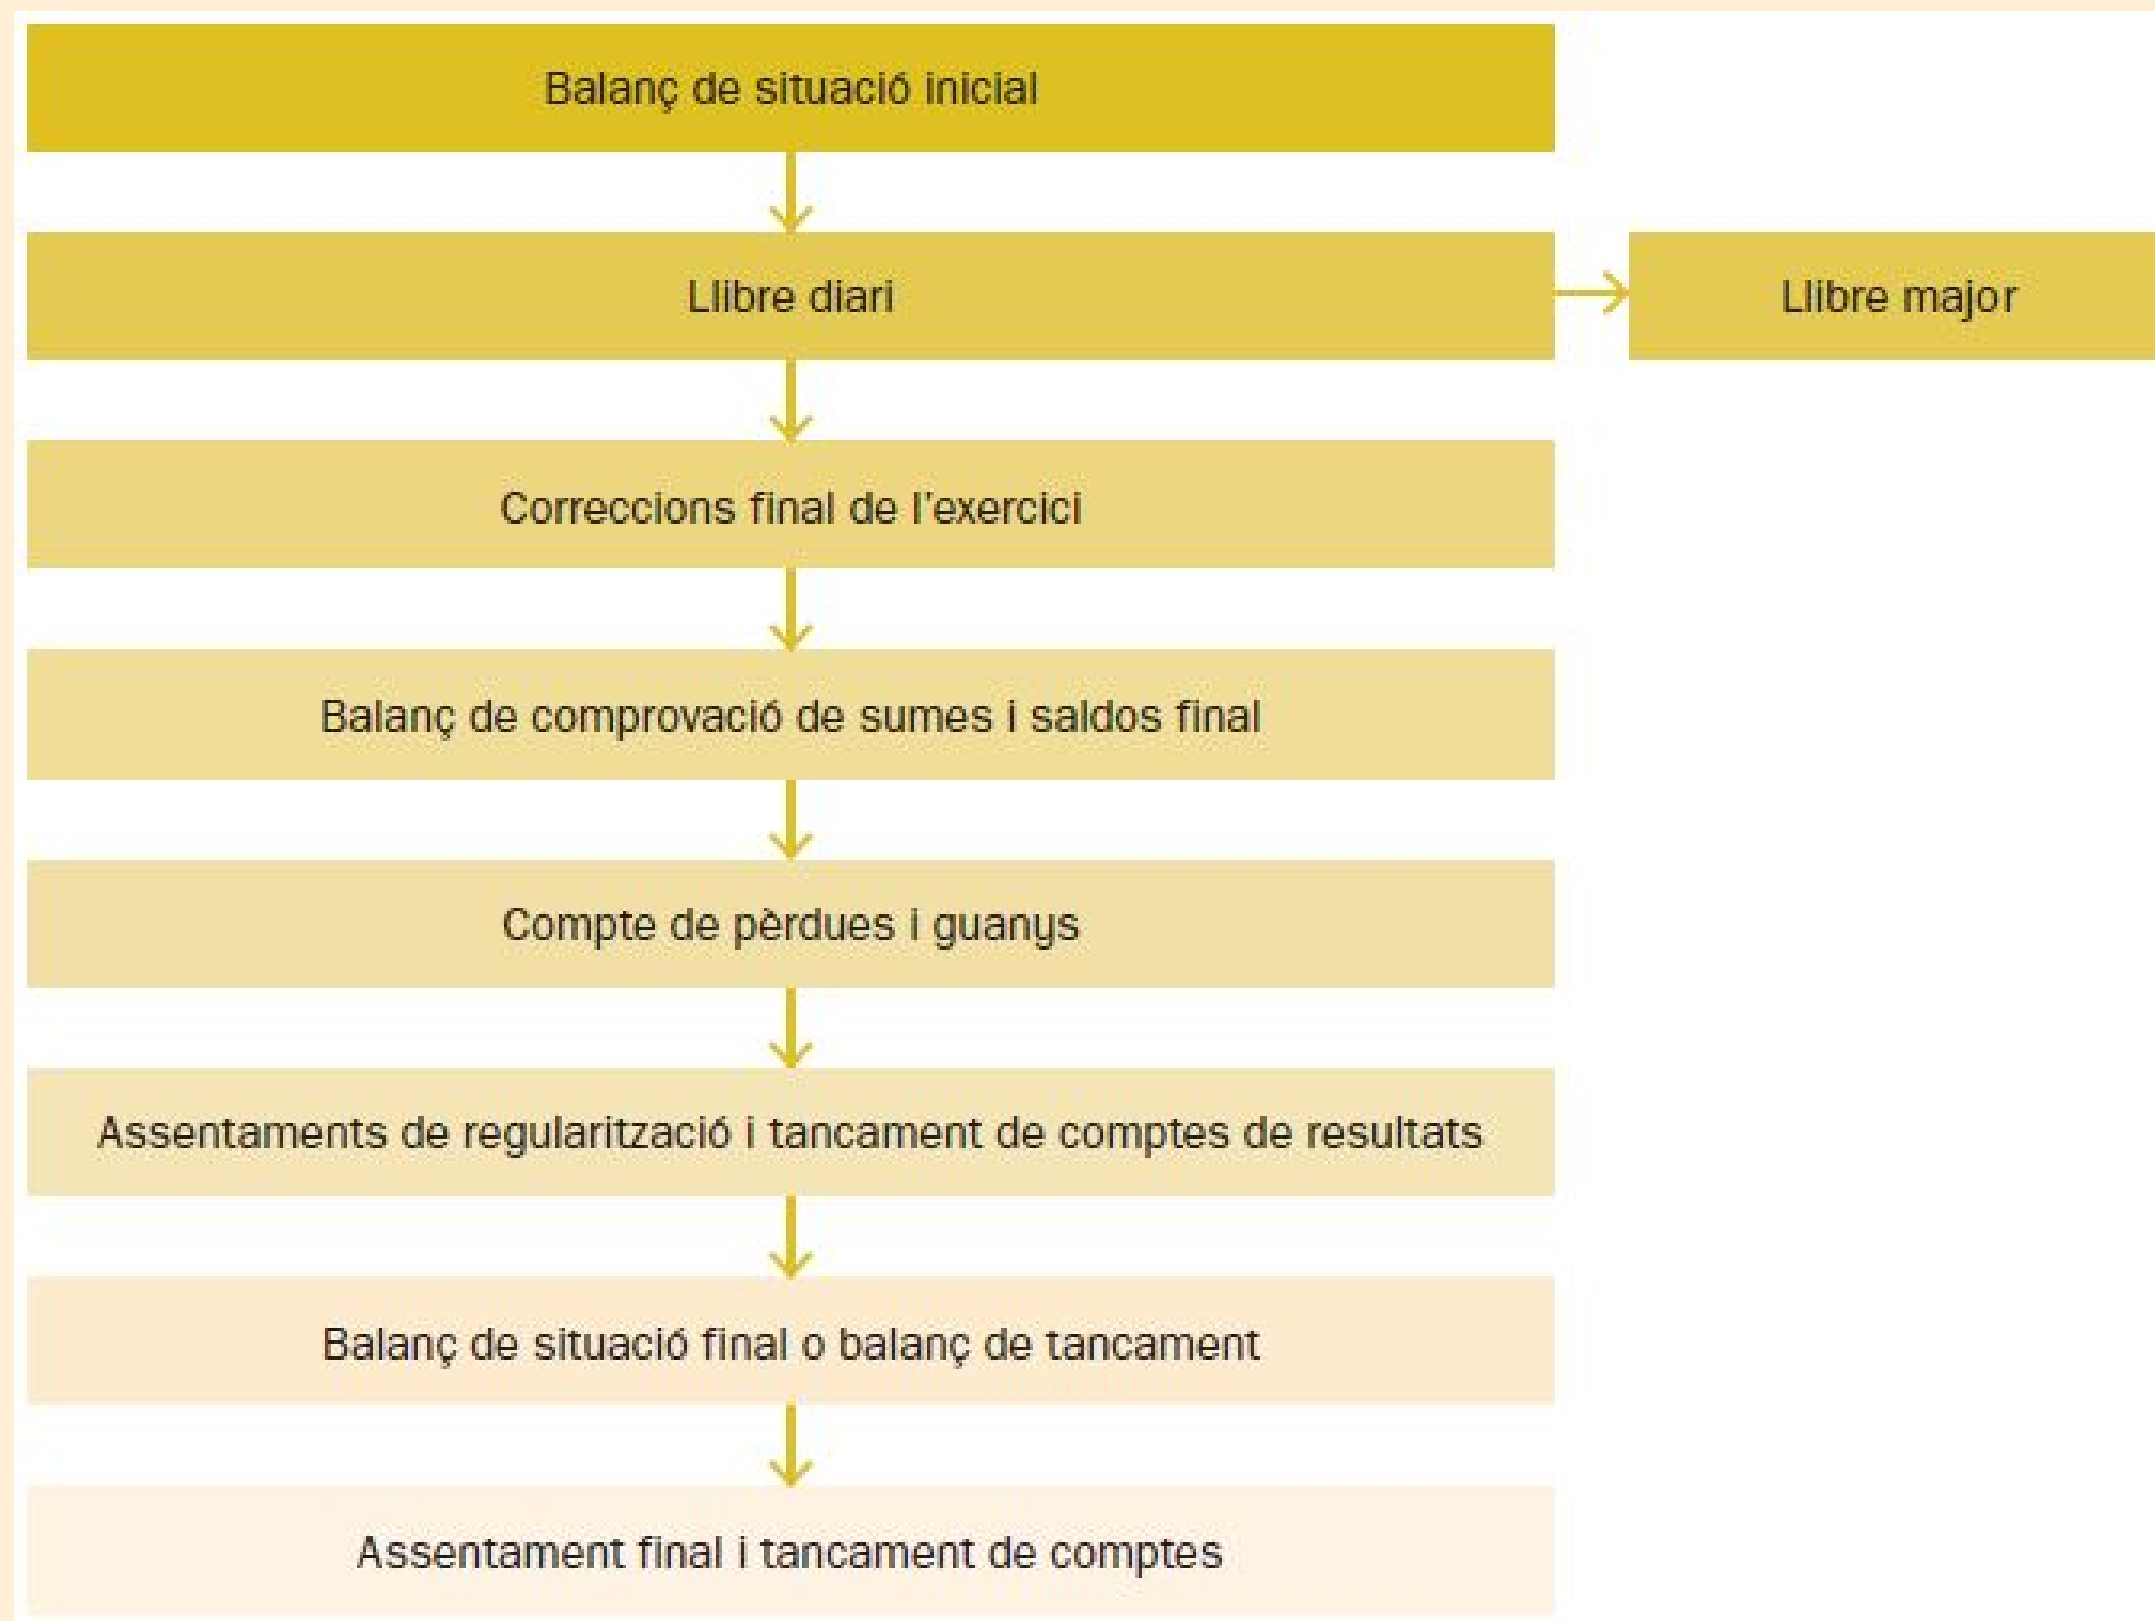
Balanç de situació inicial

Llibre diari

Llibre major

Correccions final de l'exercici

Balanç de comprovació de sumes i saldos final

Compte de pèrdues i guanys

Assentaments de regularització i tancament de comptes de resultats

Balanç de situació final o balanç de tancament

Assentament final i tancament de comptes